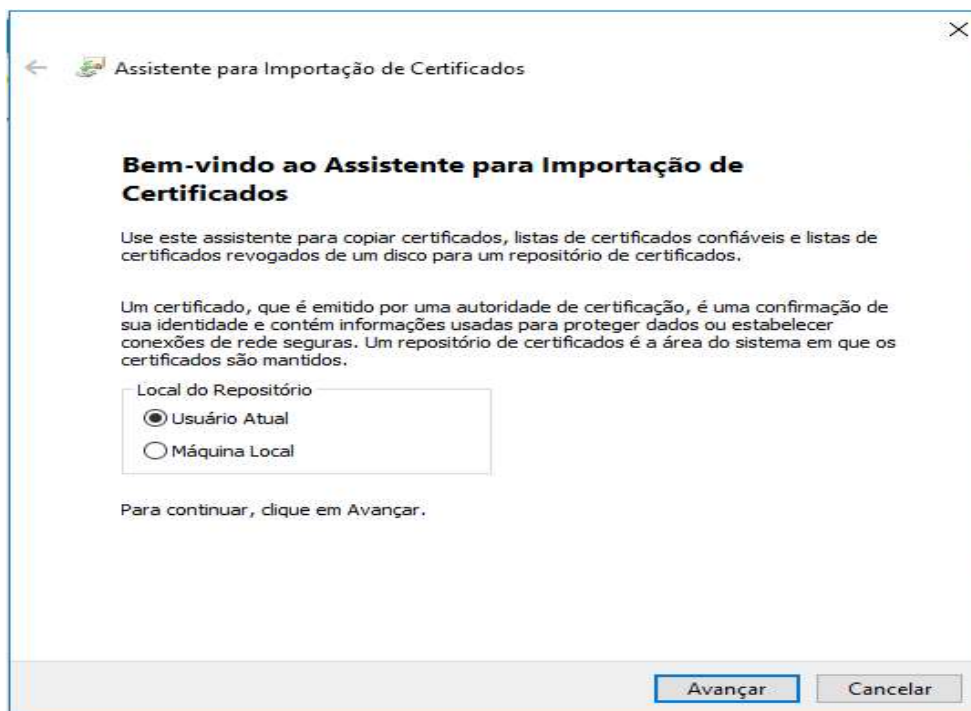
Assistente para Importação de Certificados

Bem-vindo ao Assistente para Importação de Certificados

Use este assistente para copiar certificados, listas de certificados confiáveis e listas de certificados revogados de um disco para um repositório de certificados.

Um certificado, que é emitido por uma autoridade de certificação, é uma confirmação de sua identidade e contém informações usadas para proteger dados ou estabelecer conexões de rede seguras. Um repositório de certificados é a área do sistema em que os certificados são mantidos.

Local do Repositório

Usuário Atual

Máquina Local

Para continuar, clique em Avançar.

Avançar

Cancelar